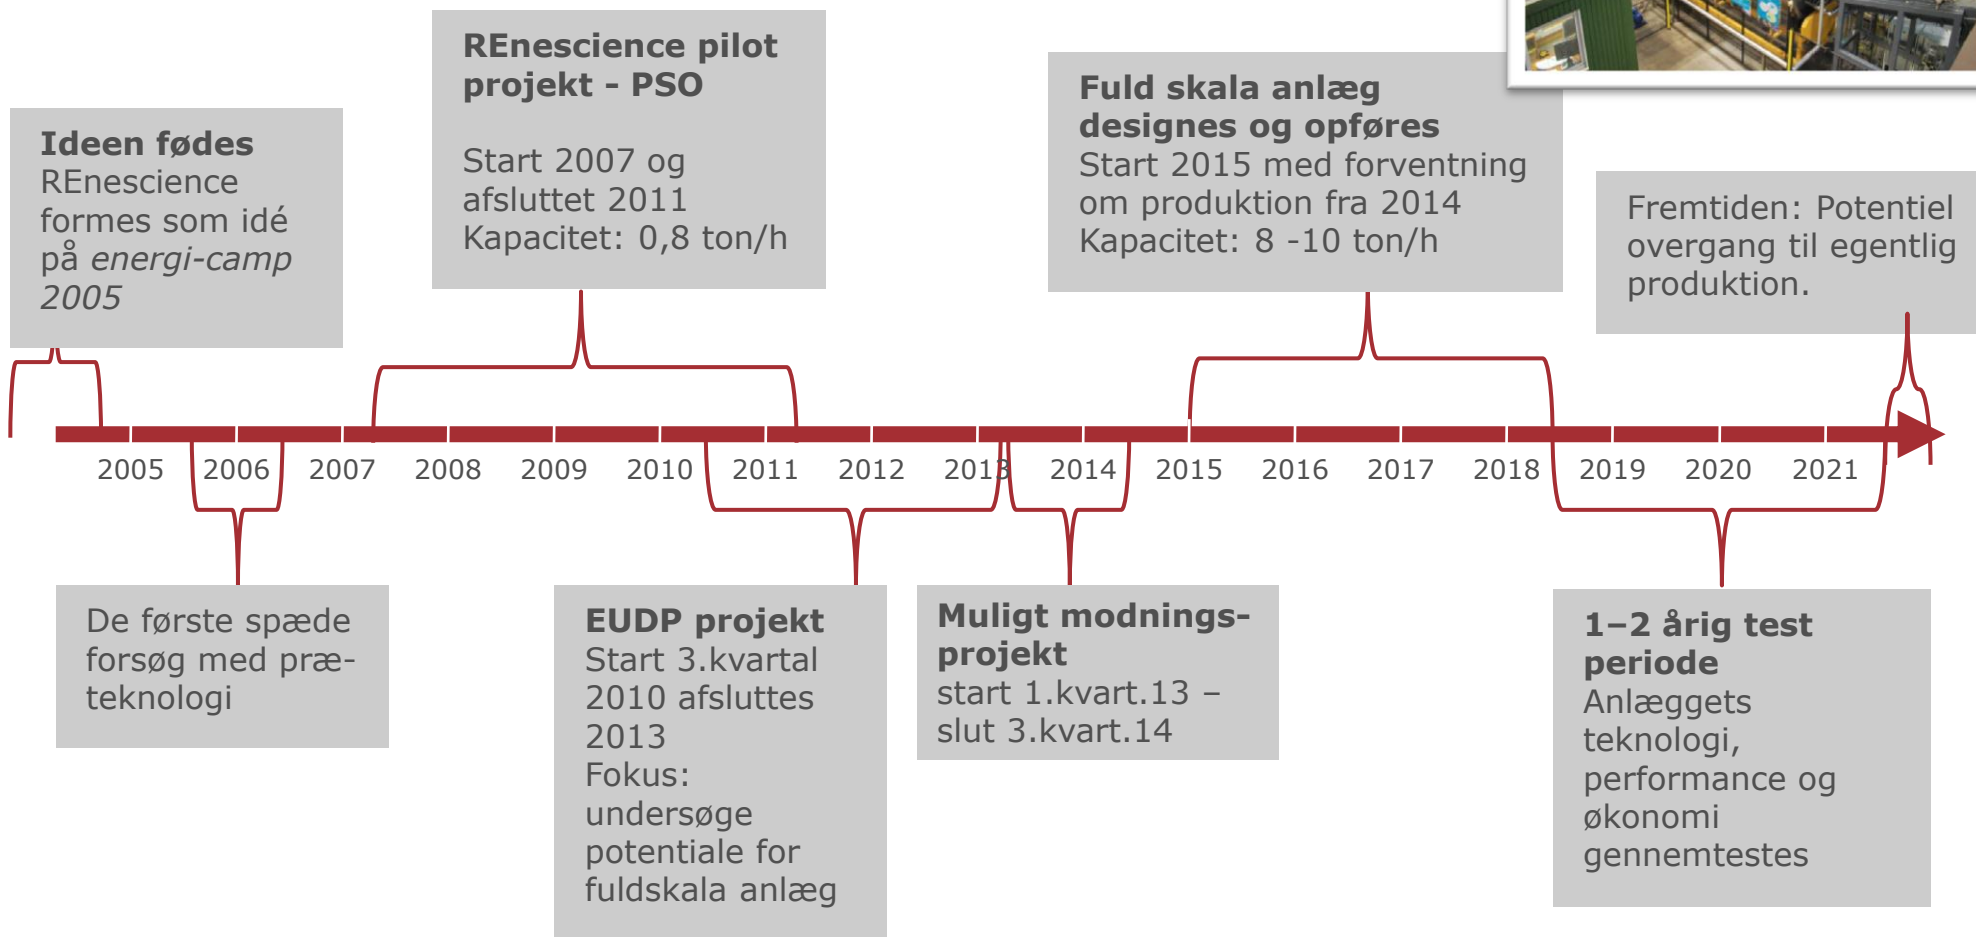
REnescience pilot projekt - PSO

Start 2007 og afsluttet 2011
Kapacitet: 0,8 ton/h

Fuld skala anlæg designes og opføres
Start 2015 med forventning om produktion fra 2014
Kapacitet: 8 -10 ton/h

Ideen fødes
REnescience formes som idé på *energi-camp 2005*

Fremtiden: Potentiel overgang til egentlig produktion.

2005 2006 2007 2008 2009 2010 2011 2012 2013 2014 2015 2016 2017 2018 2019 2020 2021

De første spæde forsøg med præ-teknologi

EUDP projekt
Start 3.kvartal 2010 afsluttes 2013
Fokus: undersøge potentiale for fuldskala anlæg

Muligt modnings-projekt
start 1.kvart.13 – slut 3.kvart.14

1–2 årig test periode
Anlæggets teknologi, performance og økonomi gennemtestes